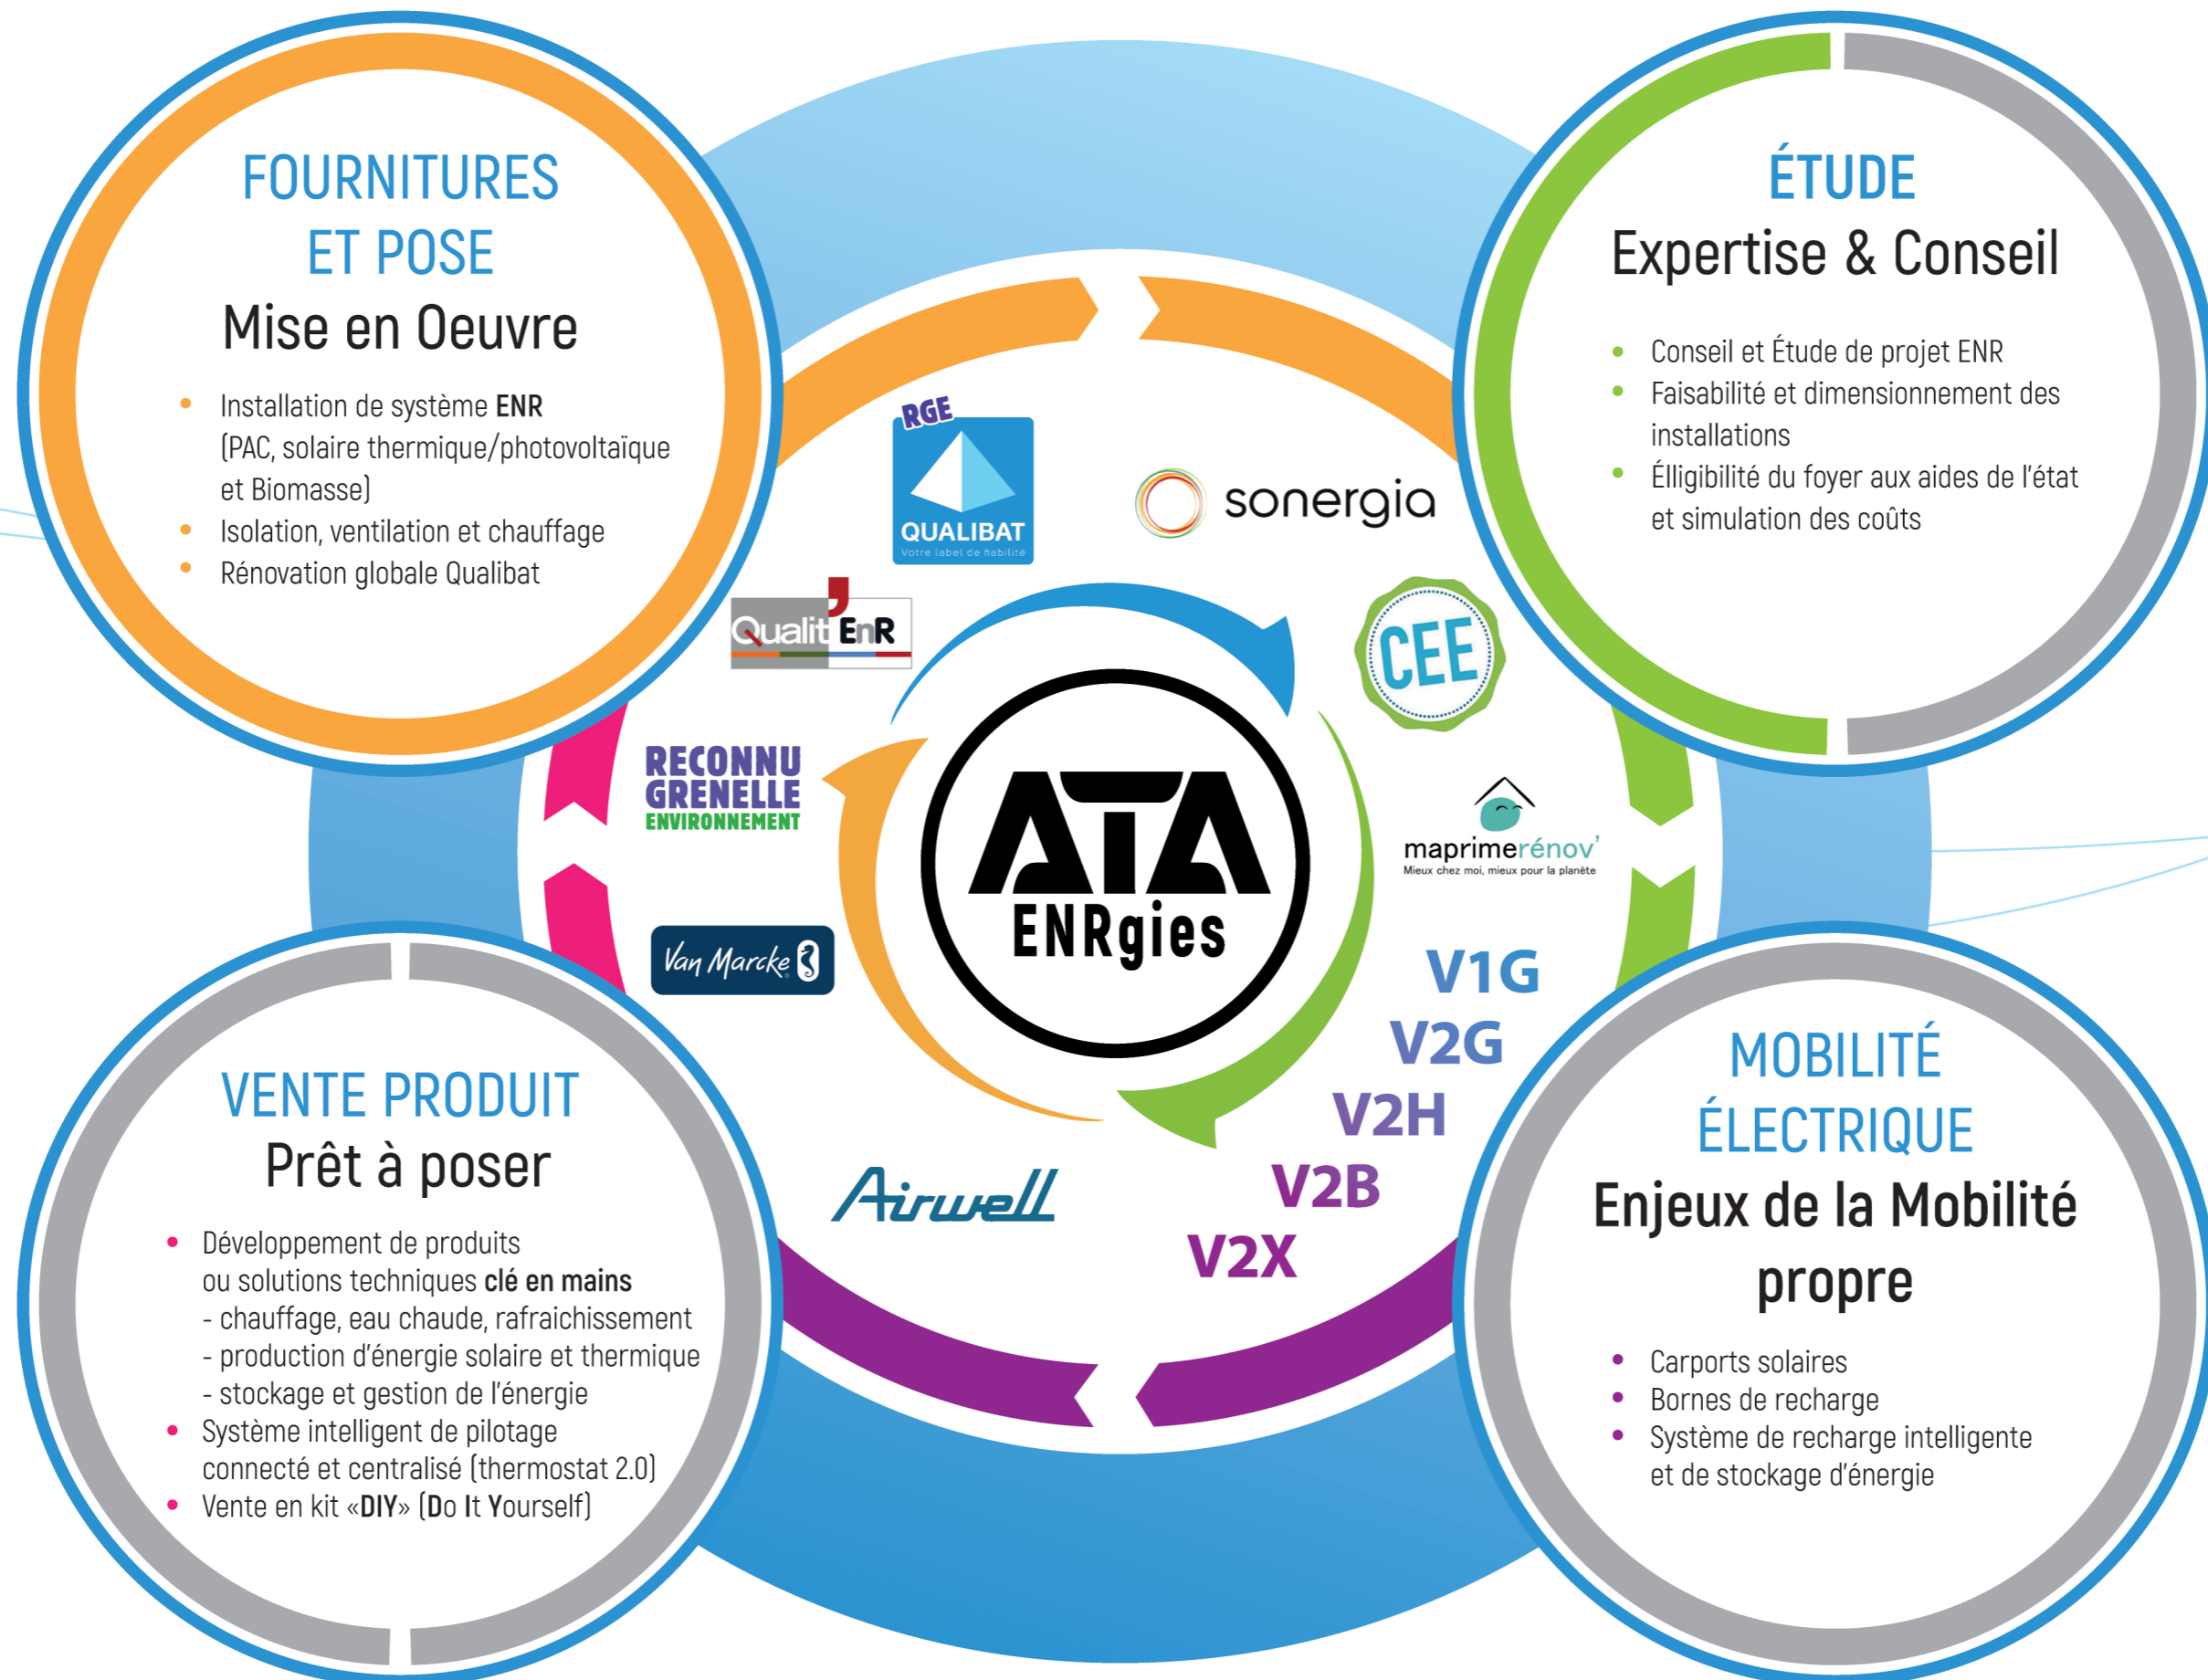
FOURNITURES ET POSE
Mise en Oeuvre

- Installation de système **ENR** (PAC, solaire thermique/photovoltaïque et Biomasse)
- Isolation, ventilation et chauffage
- Rénovation globale Qualibat

ÉTUDE
Expertise & Conseil

- Conseil et Étude de projet ENR
- Faisabilité et dimensionnement des installations
- Élligibilité du foyer aux aides de l'état et simulation des coûts

RGE
QUALIBAT
Votre label de fiabilité

sonergia

CEE

Qualit'EnR

RECONNU GRENELLE ENVIRONNEMENT

ATA ENRgies

maprimerénov'
Mieux chez moi, mieux pour la planète

Van Marcke

V1G
V2G
V2H
V2B
V2X

Airwell

VENTE PRODUIT
Prêt à poser

- Développement de produits ou solutions techniques **clé en mains**
- chauffage, eau chaude, rafraichissement
- production d'énergie solaire et thermique
- stockage et gestion de l'énergie
- Système intelligent de pilotage connecté et centralisé (thermostat 2.0)
- Vente en kit «**DIY**» (**D**o **I**t **Y**ourself)

MOBILITÉ ÉLECTRIQUE
Enjeux de la Mobilité propre

- Carports solaires
- Bornes de recharge
- Système de recharge intelligente et de stockage d'énergie